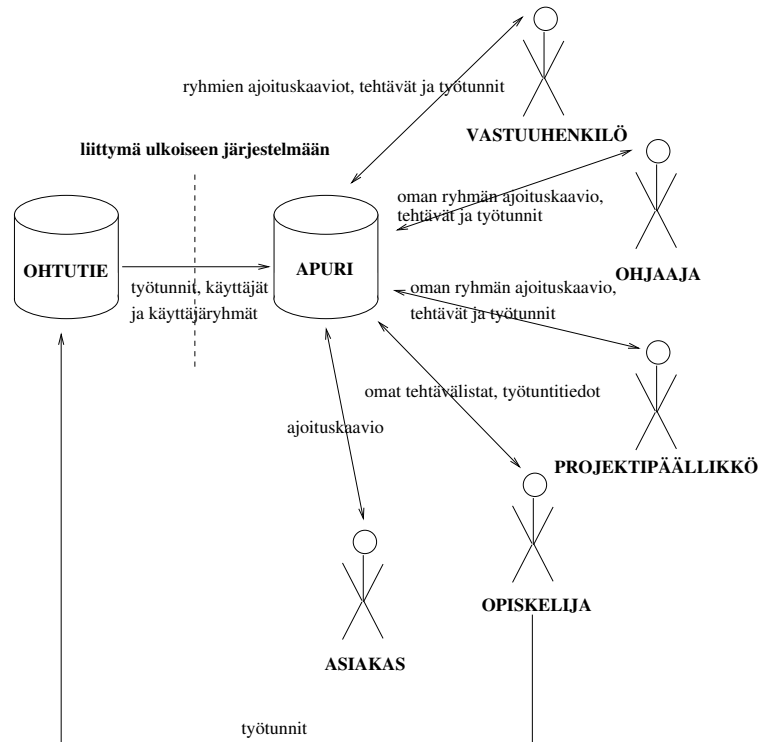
ryhmien ajoituskaaviot, tehtävät ja työtunnit

VASTUUHENKILÖ

liittymä ulkoiseen järjestelmään

oman ryhmän ajoituskaavio, tehtävät ja työtunnit

OHTUTIE

APURI

OHJAAJA

työtunnit, käyttäjät ja käyttäjäryhmät

oman ryhmän ajoituskaavio, tehtävät ja työtunnit

omat tehtävälistat, työtuntitiedot

ajoituskaavio

PROJEKTIPÄÄLLIKKÖ

OPISKELIJA

ASIAKAS

työtunnit